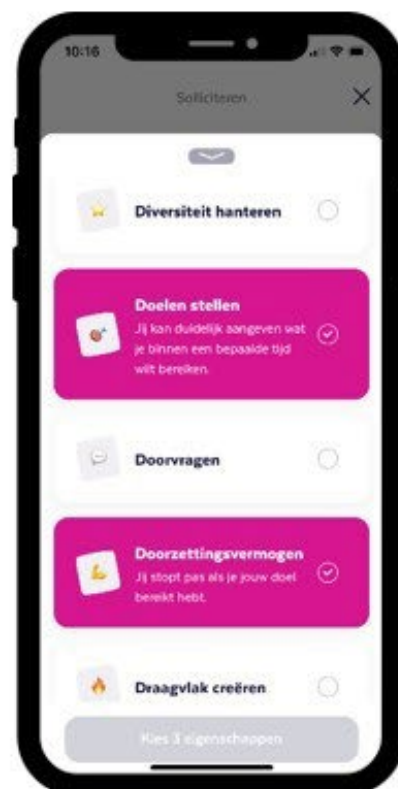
10:16

Solliciteren

Diversiteit hanteren

Doelen stellen
Jij kan duidelijk aangeven wat je binnen een bepaalde tijd wilt bereiken.

Doorvragen

Doorzettingsvermogen
Jij stopt pas als je jouw doel bereikt hebt.

Draagvlak creëren

Kies 3 eigenschappen